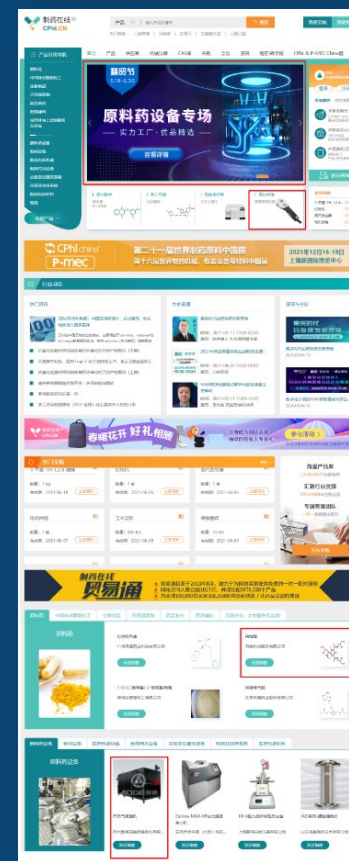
制药在线
CPhI.CN

产品

搜索

首页 产品 供求 资讯 CAS库 展会 企业 直播 项目对接 CPhI & P-MEC China 展

产品分类

原料药设备专场
实力工厂 · 优品精选
查看详情

CPhI china
P-MEC
第二十一届世界制药原料中国展
2021年12月16-18日
上海新国际博览中心

春暖花开 好礼相赠

制药在线
贸易通

原料药

查看详情